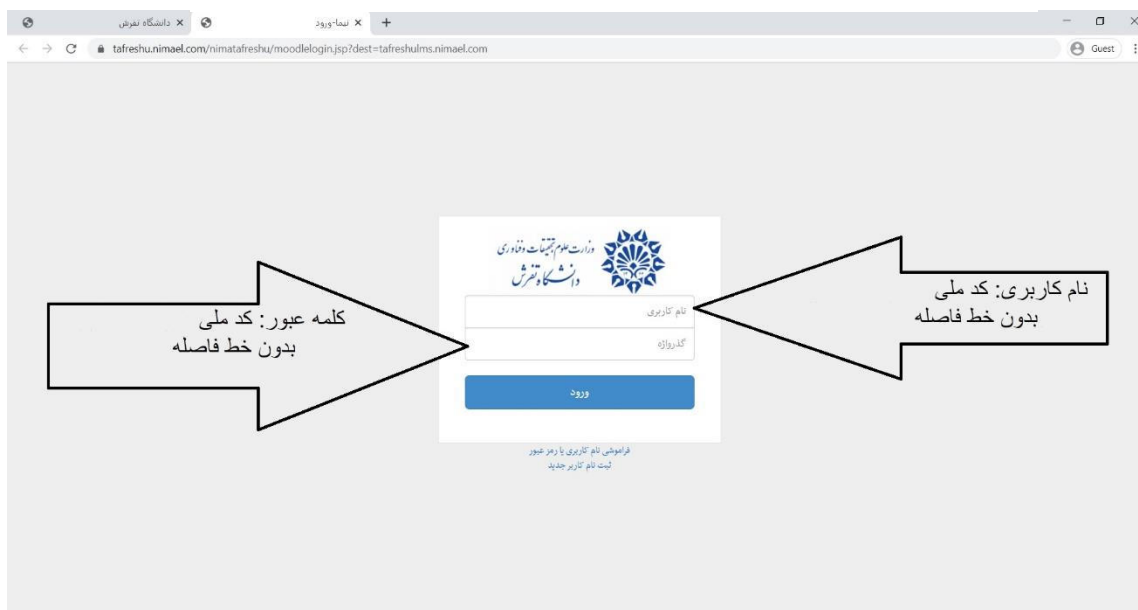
دانشگاه تفرش ×
نیما-ورود ×
+
tafreshu.nimael.com/nimatafreshu/moodlelogin.jsp?dest=tafreshulms.nimael.com
Guest

وزارت علوم تحقیقات و فناوری
دانشگاه تفرش

نام کاربری
گذرواژه
ورود

فراموشی نام کاربری یا رمز عبور
ثبت نام کاربر جدید

کلمه عبور: کد ملی
بدون خط فاصله

نام کاربری: کد ملی
بدون خط فاصله